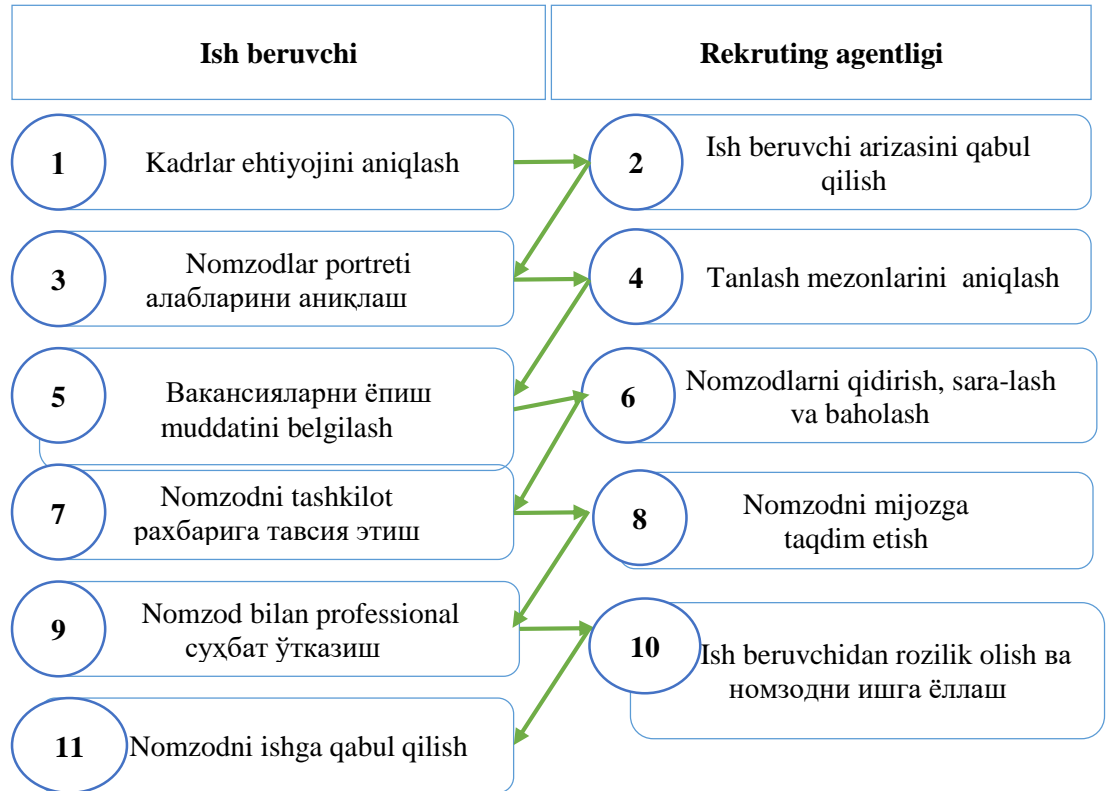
Ish beruvchi

Rekruting agentligi

1 Kadrlar ehtiyojini aniqlash

2 Ish beruvchi arizasini qabul qilish

3 Nomzodlar portreti алабларини аниқлаш

4 Tanlash mezonlarini aniqlash

5 Вакансияларни ёпиш muddatini belgilash

6 Nomzodlarni qidirish, sara-lash va baholash

7 Nomzodni tashkilot рахбарига тавсия этиш

8 Nomzodni mijozga taqdim etish

9 Nomzod bilan professional суҳбат ўтказиш

10 Ish beruvchidan rozilik olish va номзодни ишга ёллаш

11 Nomzodni ishga qabul qilish